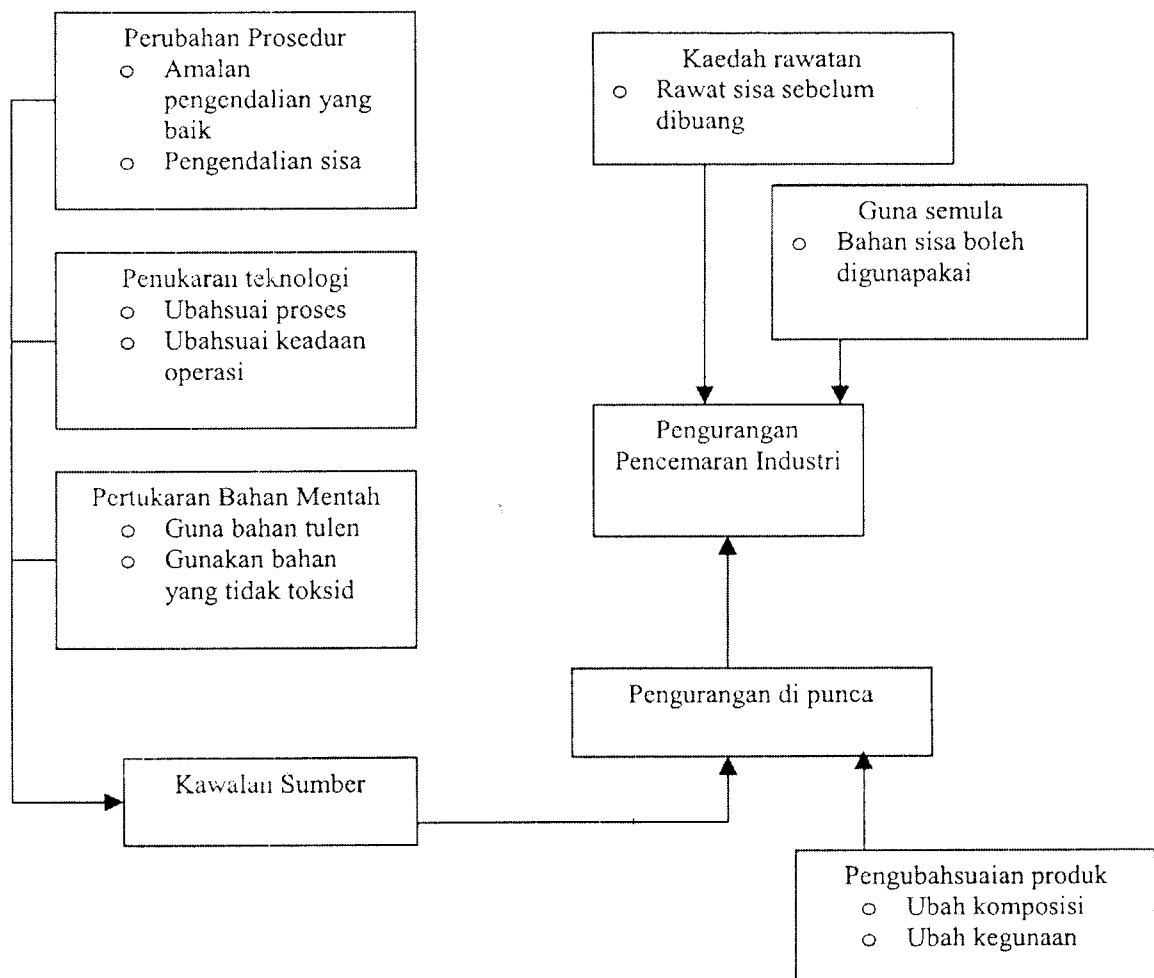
Perubahan Prosedur
o Amalan pengendalian yang baik
o Pengendalian sisa

Penukaran teknologi
o Ubahsuai proses
o Ubahsuai keadaan operasi

Pertukaran Bahan Mentah
o Guna bahan tulen
o Gunakan bahan yang tidak toksid

Kawalan Sumber

Kaedah rawatan
o Rawat sisa sebelum dibuang

Guna semula
o Bahan sisa boleh digunapakai

Pengurangan Pencemaran Industri

Pengurangan di punca

Pengubahsuaian produk
o Ubah komposisi
o Ubah kegunaan